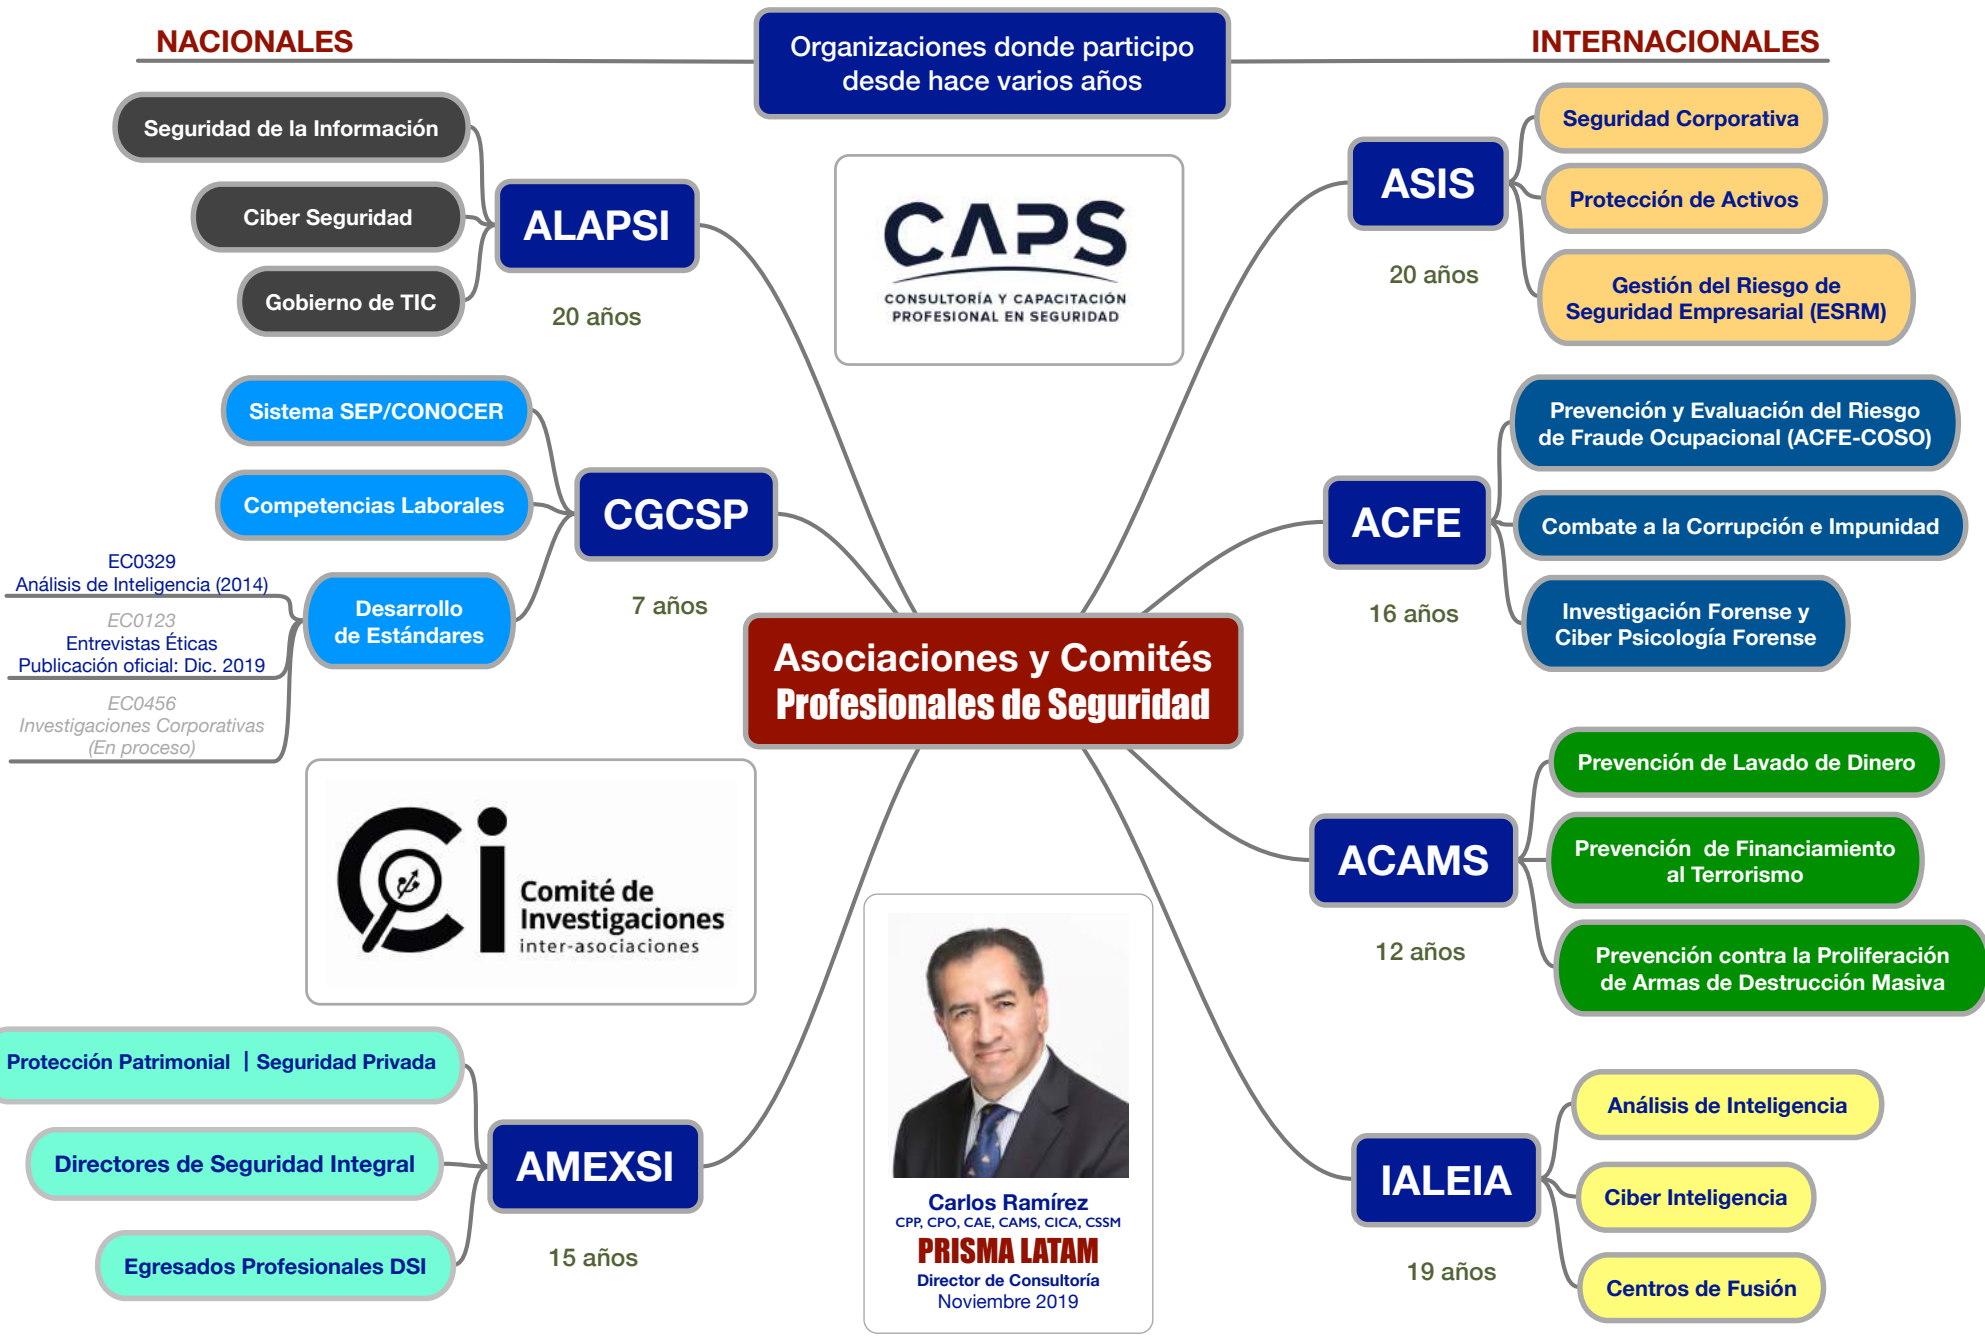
NACIONALES

Organizaciones donde participo desde hace varios años

INTERNACIONALES

Seguridad de la Información

Ciber Seguridad

Gobierno de TIC

ALAPSI

20 años

CAPS
CONSULTORÍA Y CAPACITACIÓN PROFESIONAL EN SEGURIDAD

ASIS

20 años

Seguridad Corporativa

Protección de Activos

Gestión del Riesgo de Seguridad Empresarial (ESRM)

Sistema SEP/CONOCER

Competencias Laborales

CGCSP

7 años

Desarrollo de Estándares

EC0329
Análisis de Inteligencia (2014)

EC0123
Entrevistas Éticas
Publicación oficial: Dic. 2019

EC0456
Investigaciones Corporativas
(En proceso)

Prevención y Evaluación del Riesgo de Fraude Ocupacional (ACFE-COSO)

ACFE

16 años

Combate a la Corrupción e Impunidad

Investigación Forense y Ciber Psicología Forense

Asociaciones y Comités
Profesionales de Seguridad

Ci Comité de Investigaciones inter-asociaciones

Prevención de Lavado de Dinero

ACAMS

12 años

Prevención de Financiamiento al Terrorismo

Prevención contra la Proliferación de Armas de Destrucción Masiva

Protección Patrimonial | Seguridad Privada

Directores de Seguridad Integral

Egresados Profesionales DSI

AMEXSI

15 años

Carlos Ramírez
CPP, CPO, CAE, CAMS, CICA, CSSM
PRISMA LATAM
Director de Consultoría
Noviembre 2019

Análisis de Inteligencia

IALEIA

19 años

Ciber Inteligencia

Centros de Fusión